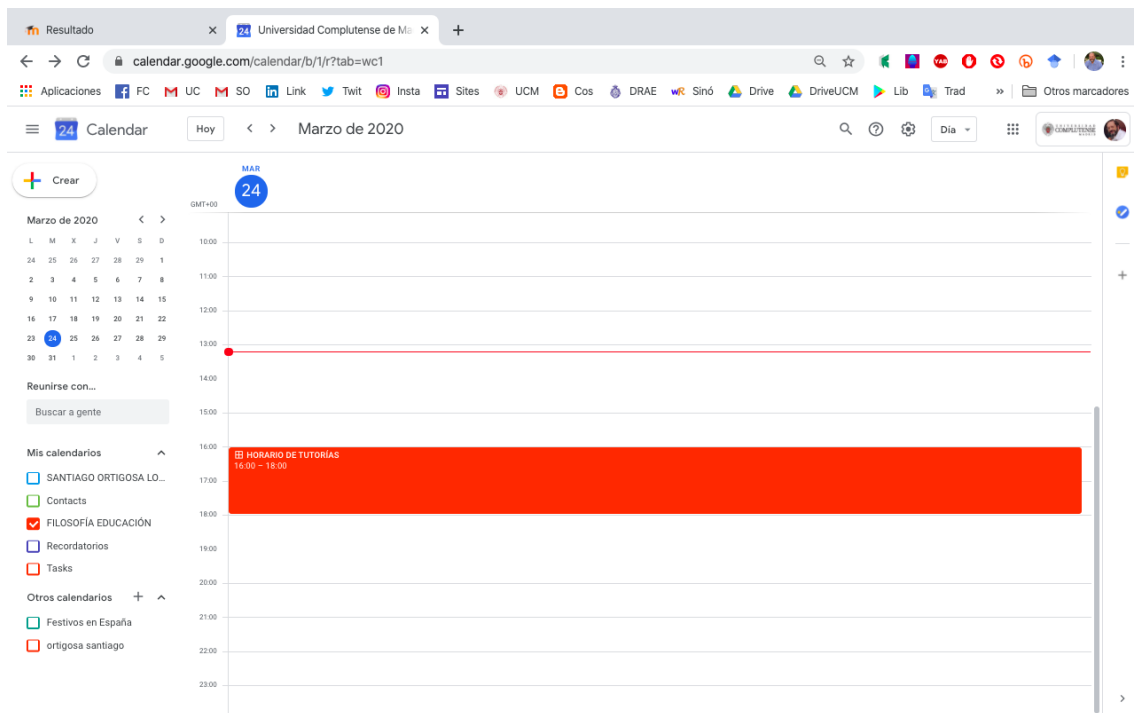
Resultado
24 Universidad Complutense de Ma
calendar.google.com/calendar/b/1/r?tab=wc1
Aplicaciones FC UC SO Link Twit Insta Sites UCM Cos DRAE Sinó Drive DriveUCM Lib Trad » Otros marcadores
24 Calendar Hoy < > Marzo de 2020 Día
Crear
Marzo de 2020
| L | M | X | J | V | S | D |
|---|---|---|---|---|---|---|
| 24 | 25 | 26 | 27 | 28 | 29 | 1 |
| 2 | 3 | 4 | 5 | 6 | 7 | 8 |
| 9 | 10 | 11 | 12 | 13 | 14 | 15 |
| 16 | 17 | 18 | 19 | 20 | 21 | 22 |
| 23 | 24 | 25 | 26 | 27 | 28 | 29 |
| 30 | 31 | 1 | 2 | 3 | 4 | 5 |

Reunirse con...
Buscar a gente
Mis calendarios
SANTIAGO ORTIGOSA LO...
Contacts
FILOSOFÍA EDUCACIÓN
Recordatorios
Tasks
Otros calendarios
Festivos en España
ortigosa santiago
MAR
24
GMT+00
10:00
11:00
12:00
13:00
14:00
15:00
16:00
HORARIO DE TUTORÍAS
16:00 – 18:00
17:00
18:00
19:00
20:00
21:00
22:00
23:00